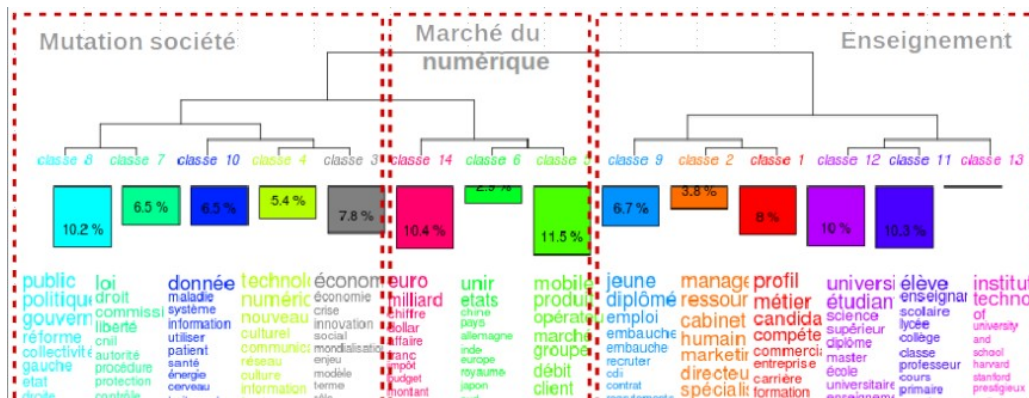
Mutation société

Marché du numérique

Enseignement

classe 8 classe 7 classe 10 classe 4 classe 3 classe 14 classe 6 classe 5 classe 9 classe 2 classe 1 classe 12 classe 11 classe 13

10.2 %
6.5 %
6.5 %
5.4 %
7.8 %
10.4 %
2.9 %
11.5 %
6.7 %
3.8 %
8 %
10 %
10.3 %

public
politique
gouvern
réforme
collectivité
gauche
etat
droite

loi
droit
commissi
liberté
cnil
autorité
procédure
protection
contrôle

donnée
maladie
système
information
utiliser
patient
santé
énergie
cerveau

technolo
numériq
nouveau
culturel
communica
réseau
culture
information

économ
économie
crise
innovation
social
mondialisatio
enjeu
modèle
terme

euro
milliard
chiffre
dollar
affaire
franc
impôt
budget
montant

unir
etats
chine
pays
allemagne
inde
europe
royaume
japon

mobile
produ
opérat
marché
groupe
débit
client

jeune
diplômé
emploi
embauche
embauche
recruter
cdi
contrat

manage
ressour
cabinet
humain
marketin
directeu
spécialis

profil
métier
candida
compéte
commerci
entreprise
carrière
formation

universi
étudian
science
supérieur
diplôme
master
école
universitaire

élève
enseignar
scolaire
lycée
collège
classe
professeur
cours
primaire

institut
techno
of
university
and
school
harvard
stanford
prestigieux